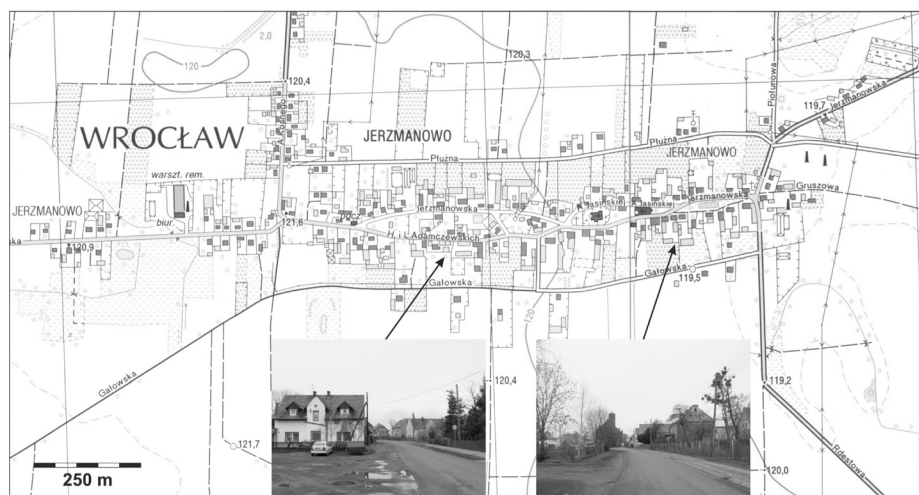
WROCŁAW

JERZMANOWO

JERZMANOWO

JERZMANOWO

120

2,0

120,4

120,3

Płużna

Płużna

Polturowa

119,7

Jerzmanowska

warszt. rem.

biur.

Jerzmanowska

Jerzmanowska

Jasińskiej

Jasińskiej

Gruszowa

ska

120,9

121,6

Adamczewskich

Gałowska

Gałowska

119,5

120

Gałowska

120,4

119,2

121,7

120,0

Rdestowa

250 m